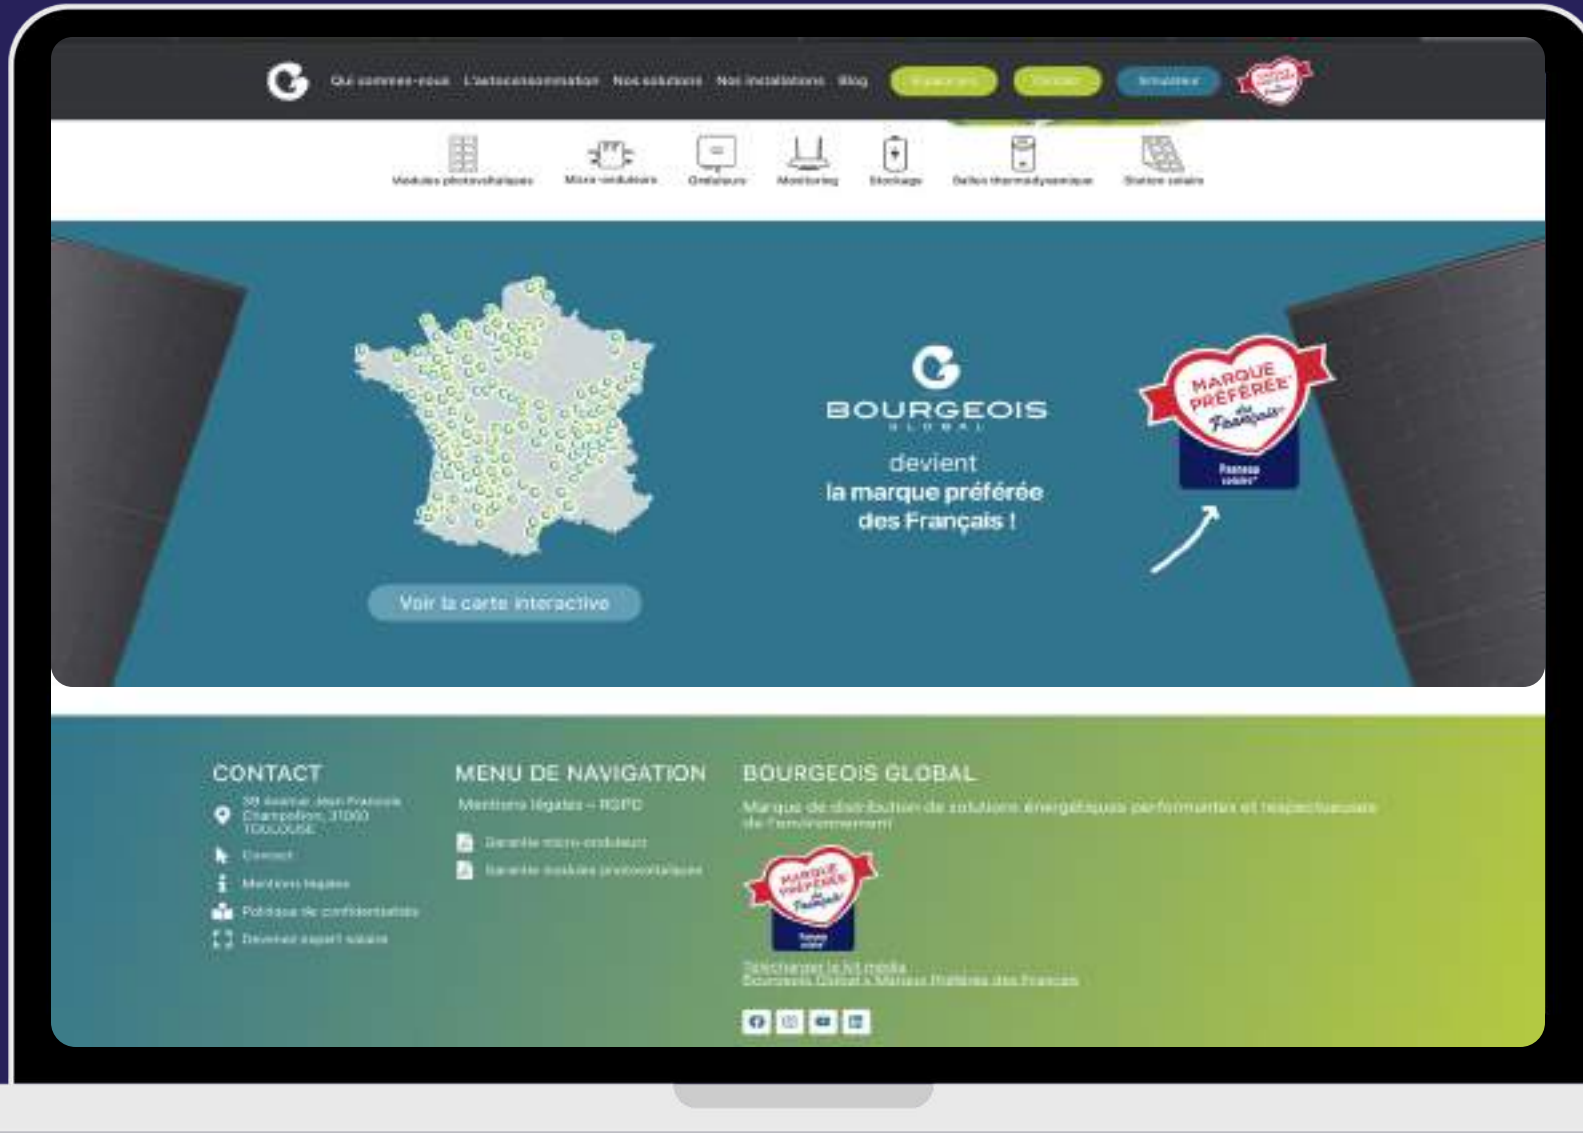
Qui sommes-nous L'autoconsommation Nos solutions Nos installations Blog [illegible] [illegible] Simulateur

Modules photovoltaïques Micro-onduleurs Onduleurs Monitoring Stockage Ballon thermodynamique Station solaire

BOURGEOIS GLOBAL

devient
la marque préférée
des Français !

MARQUE PRÉFÉRÉE des Français

Voir la carte interactive

CONTACT

38 Avenue Jean François Champollion, 31000 TOULOUSE

Contact

Mentions légales

Politique de confidentialité

Devenez expert solaire

MENU DE NAVIGATION

Mentions légales – RGPD

Garantie micro-onduleurs

Garantie modules photovoltaïques

BOURGEOIS GLOBAL

Marque de distribution de solutions énergétiques performantes et respectueuses de l'environnement

MARQUE PRÉFÉRÉE des Français

Télécharger le kit média
Bourgeois Global x Marque Préférée des Français